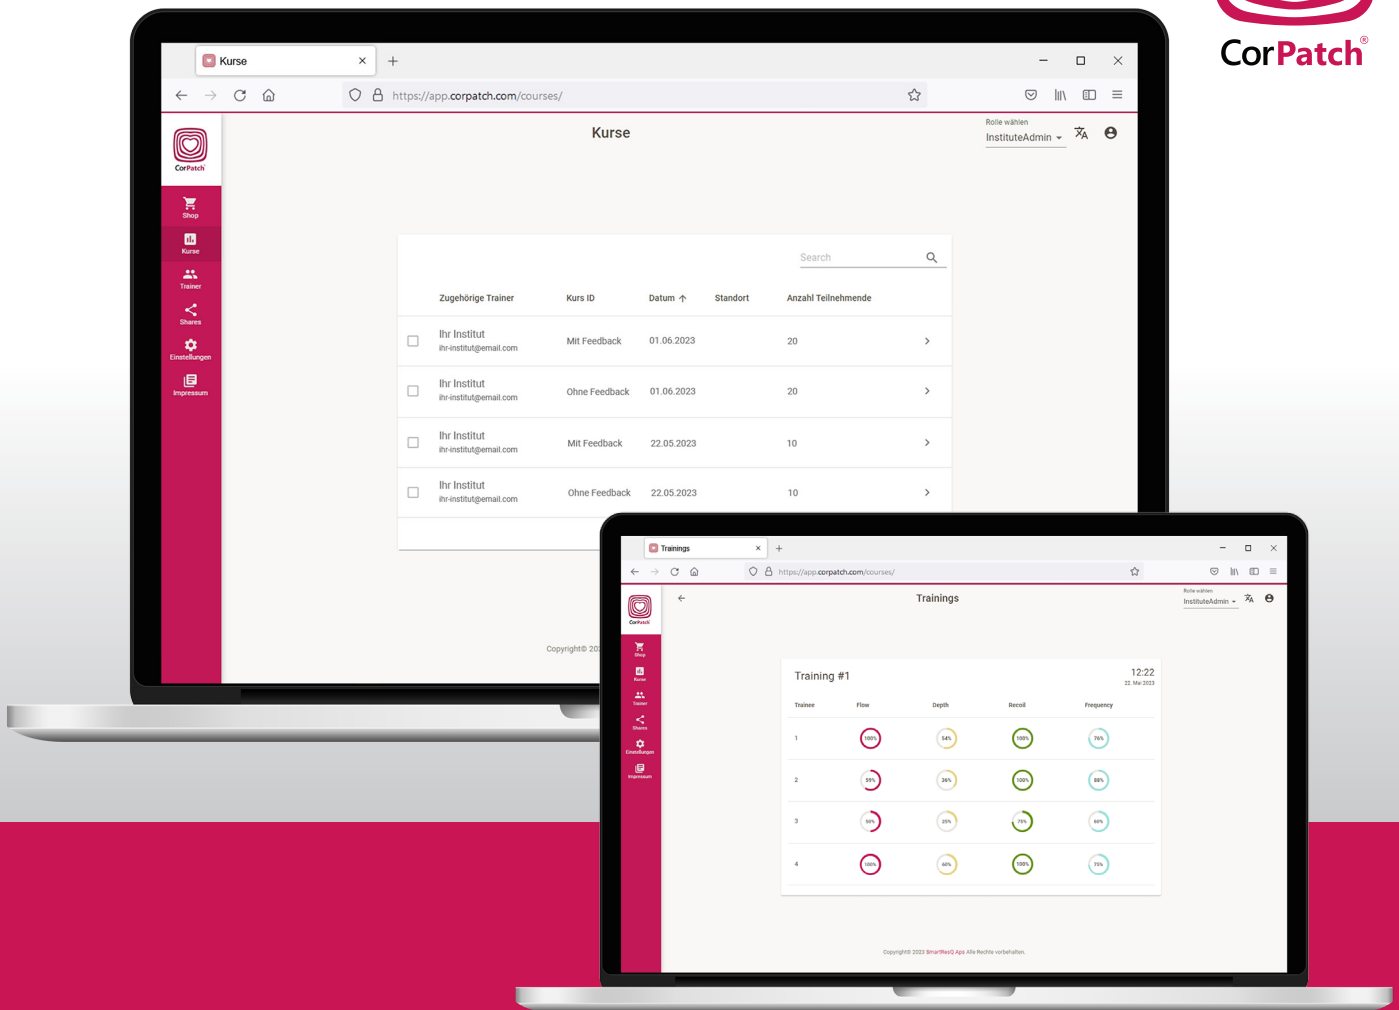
CorPatch®

Kurse

https://app.corpatch.com/courses/

CorPatch

Shop

Kurse

Trainer

Shares

Einstellungen

Impressum

Kurse

Rolle wählen

InstituteAdmin

Search

| | Zugehörige Trainer | Kurs ID | Datum | Standort | Anzahl Teilnehmende | |
|---|---|---|---|---|---|---|
| | Ihr Institut ihr-institut@email.com | Mit Feedback | 01.06.2023 | | 20 | › |
| | Ihr Institut ihr-institut@email.com | Ohne Feedback | 01.06.2023 | | 20 | › |
| | Ihr Institut ihr-institut@email.com | Mit Feedback | 22.05.2023 | | 10 | › |
| | Ihr Institut ihr-institut@email.com | Ohne Feedback | 22.05.2023 | | 10 | › |

Copyright© 20

Trainings

https://app.corpatch.com/courses/

CorPatch

Shop

Kurse

Trainer

Shares

Einstellungen

Impressum

Trainings

Rolle wählen

InstituteAdmin

Training #1

12:22

22. Mai 2023

| Trainee | Flow | Depth | Recoil | Frequency |
|---|---|---|---|---|
| 1 | 100% | 54% | 100% | 76% |
| 2 | 59% | 36% | 100% | 88% |
| 3 | 50% | 25% | 76% | 60% |
| 4 | 100% | 66% | 100% | 75% |

Copyright© 2023 SmartResQ Aps Alle Rechte vorbehalten.